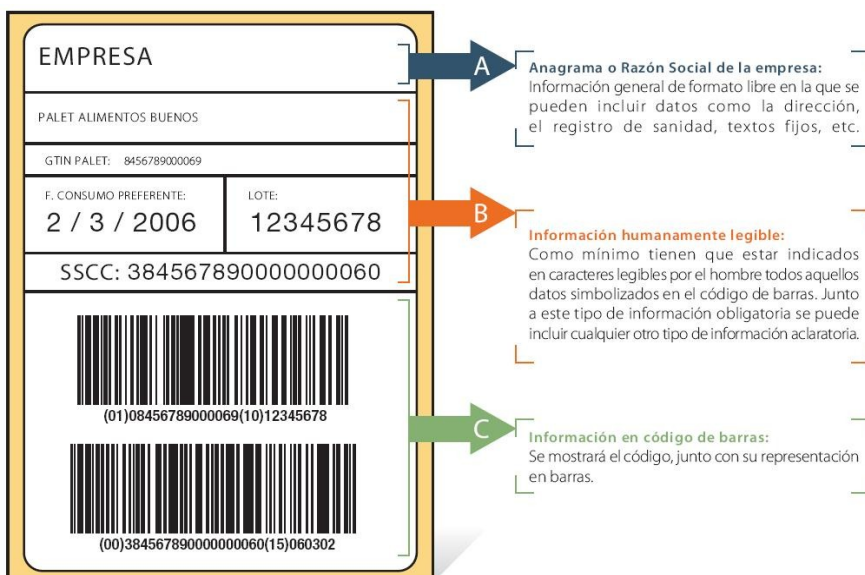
EMPRESA

PALET ALIMENTOS BUENOS

GTIN PALET: 8456789000069

F. CONSUMO PREFERENTE:
2 / 3 / 2006

LOTE:
12345678

SSCC: 384567890000000060

(01)08456789000069(10)12345678

(00)384567890000000060(15)060302

A

Anagrama o Razón Social de la empresa:
Información general de formato libre en la que se pueden incluir datos como la dirección, el registro de sanidad, textos fijos, etc.

B

Información humanamente legible:
Como mínimo tienen que estar indicados en caracteres legibles por el hombre todos aquellos datos simbolizados en el código de barras. Junto a este tipo de información obligatoria se puede incluir cualquier otro tipo de información aclaratoria.

C

Información en código de barras:
Se mostrará el código, junto con su representación en barras.